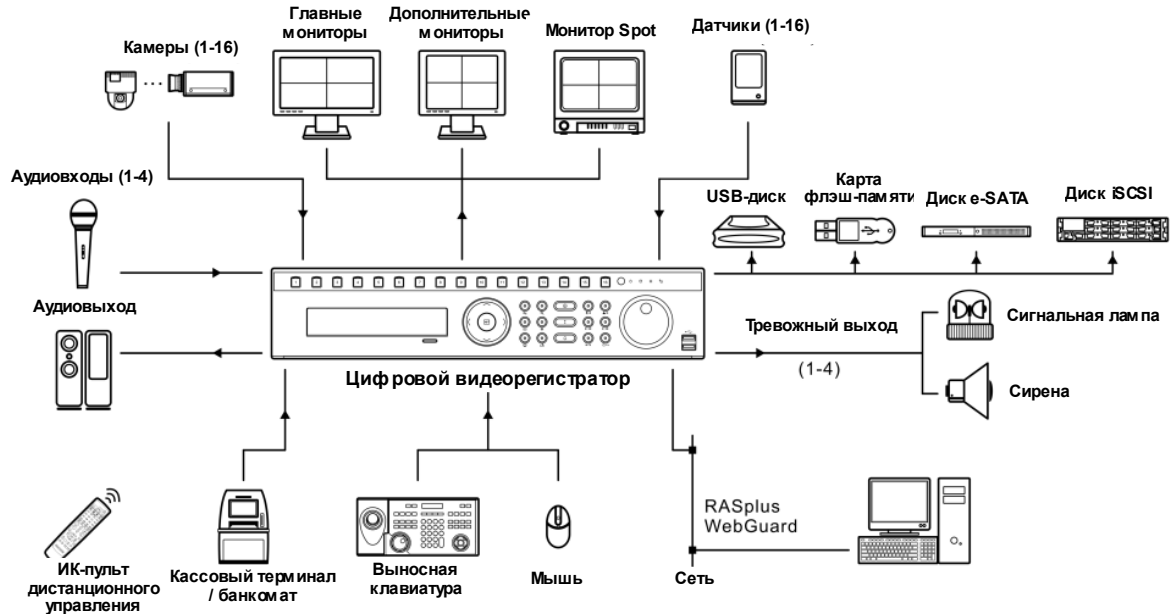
Камеры (1-16)

Главные мониторы

Дополнительные мониторы

Монитор Spot

Датчики (1-16)

Аудиовходы (1-4)

USB-диск

Карта флэш-памяти

Диск e-SATA

Диск iSCSI

Аудиовыход

Тревожный выход

(1-4)

Сигнальная лампа

Сирена

Цифровой видеорегистратор

RASplus WebGuard

ИК-пульт дистанционного управления

Кассовый терминал / банкомат

Выносная клавиатура

Мышь

Сеть